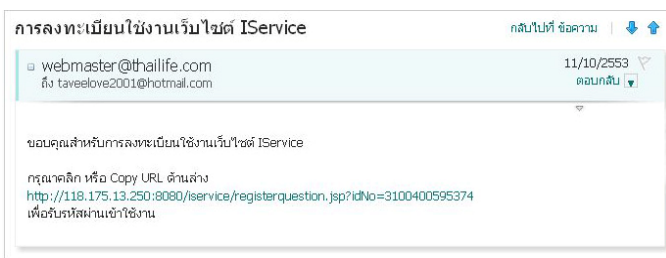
การลงทะเบียนใช้งานเว็บไซต์ IService

กลับไปที่ ข้อความ

webmaster@thailife.com
ถึง taveelove2001@hotmail.com

11/10/2553
ตอบกลับ

ขอบคุณสำหรับการลงทะเบียนใช้งานเว็บไซต์ IService

กรุณาคลิก หรือ Copy URL ด้านล่าง
http://118.175.13.250:8080/iservice/registerquestion.jsp?idNo=3100400595374
เพื่อรับรหัสผ่านเข้าใช้งาน